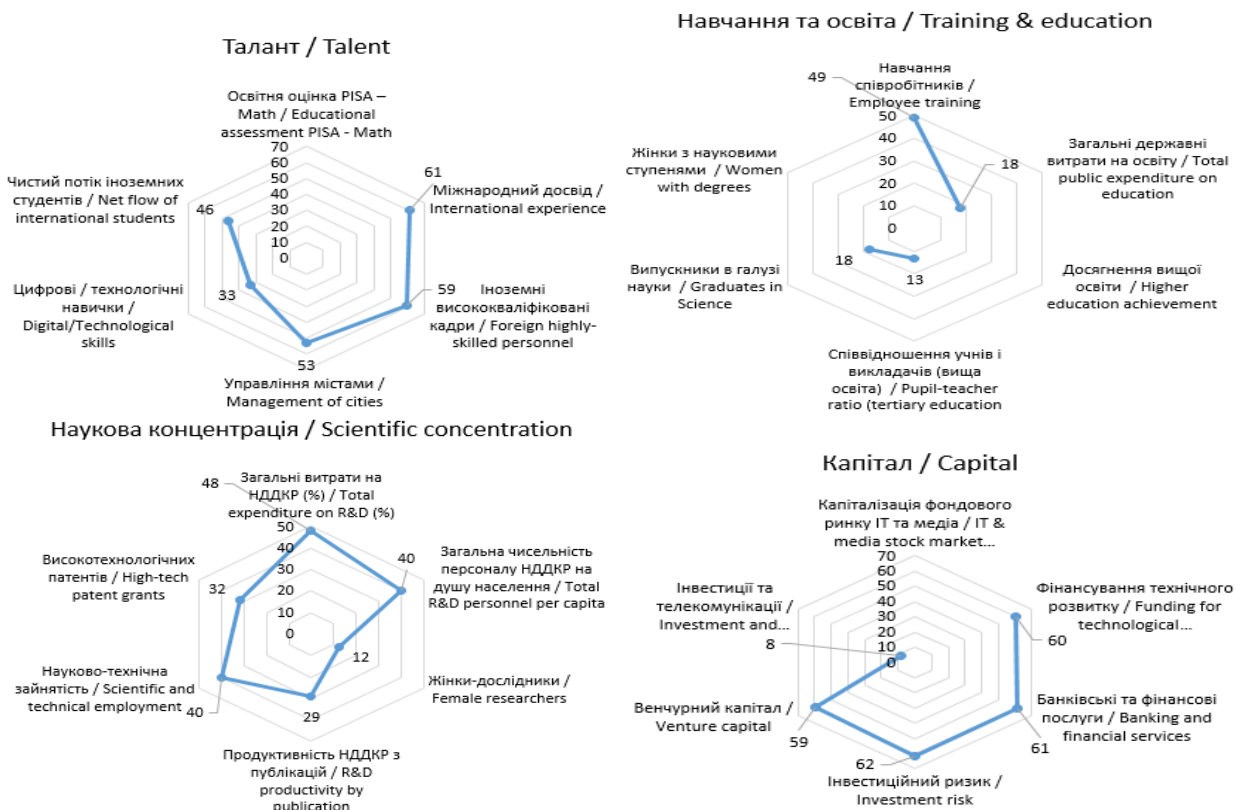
Талант / Talent

Освітня оцінка PISA – Math / Educational assessment PISA - Math

70
60
50
40
30
20
10
0

61
Міжнародний досвід / International experience

59
Іноземні висококваліфіковані кадри / Foreign highly-skilled personnel

53
Управління містами / Management of cities

33
Цифрові / технологічні навички / Digital/Technological skills

46
Чистий потік іноземних студентів / Net flow of international students

Навчання та освіта / Training & education

49
Навчання співробітників / Employee training

50
40
30
20
10
0

18
Загальні державні витрати на освіту / Total public expenditure on education

Досягнення вищої освіти / Higher education achievement

13
Співвідношення учнів і викладачів (вища освіта) / Pupil-teacher ratio (tertiary education

18
Випускники в галузі науки / Graduates in Science

Жінки з науковими ступенями / Women with degrees

Наукова концентрація / Scientific concentration

48
Загальні витрати на НДДКР (%) / Total expenditure on R&D (%)

50
40
30
20
10
0

40
Загальна чисельність персоналу НДДКР на душу населення / Total R&D personnel per capita

12
Жінки-дослідники / Female researchers

29
Продуктивність НДДКР з публікацій / R&D productivity by publication

40
Науково-технічна зайнятість / Scientific and technical employment

32
Високотехнологічних патентів / High-tech patent grants

Капітал / Capital

Капіталізація фондового ринку IT та медіа / IT & media stock market...

70
60
50
40
30
20
10
0

60
Фінансування технічного розвитку / Funding for technological...

61
Банківські та фінансові послуги / Banking and financial services

62
Інвестиційний ризик / Investment risk

59
Венчурний капітал / Venture capital

8
Інвестиції та телекомунікації / Investment and...